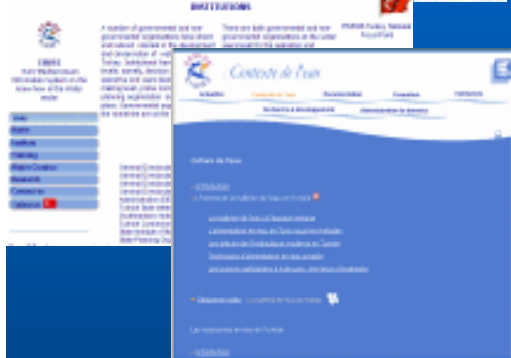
INSTITUTIONS

EMWIS
Euro-Mediterranean Information System on the know-how in the water sector

Units
Water
Institutions
Training
Water Contexts
Research
Connection
Turkey

A number of governmental and non governmental organisations have direct and indirect interest in the development and conservation of water in Turkey. Institutional framework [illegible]

There are both governmental and non governmental organisations in the water sector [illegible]

Contexte de l'eau

Actualités
Contexte de l'eau
Documentation
Formation
Institutions

Recherche & développement
Administration du domaine

Contexte de l'eau

- Introduction
- Le Premier et le Dernier de l'eau en Tunisie

La maîtrise de l'eau à l'époque antique
L'alimentation en eau de Tunis sous les Hafsides
Les ouvrages de l'hydraulique moderne en Tunisie
Techniques d'alimentation en eau potable
Les cuves publiques à Kairouan : un trésor d'ingénierie

- Ressources en eau

Les ressources en eau en Tunisie

- Introduction